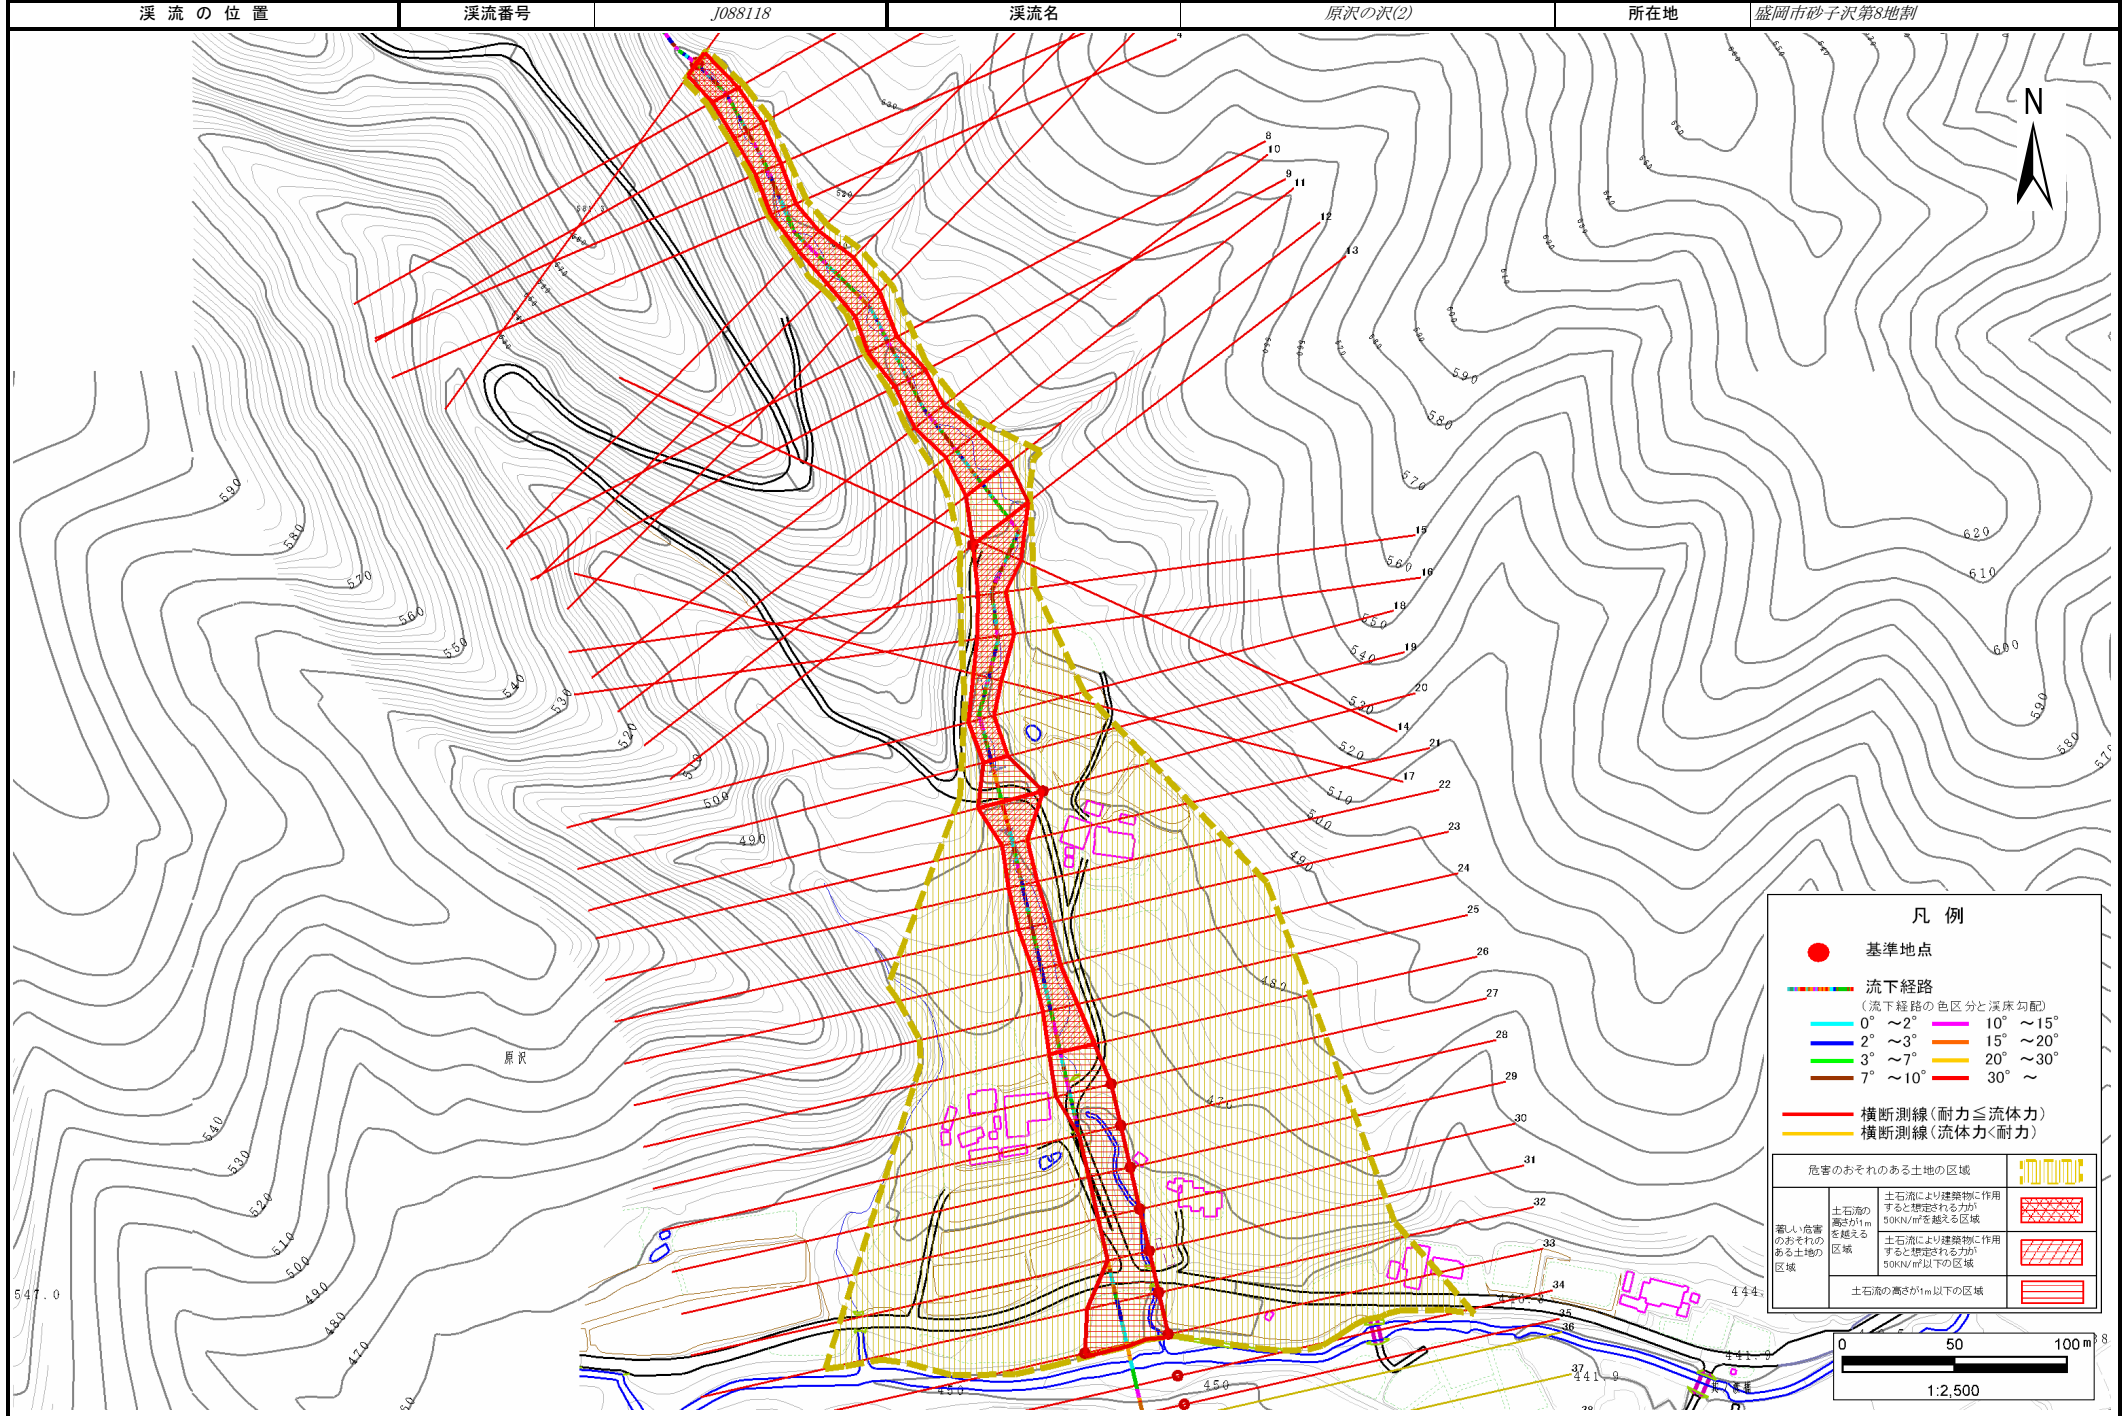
| 渓流の位置 | 渓流番号 | J088118 | 渓流名 | 原沢の沢(2) | 所在地 | 盛岡市砂子沢第8地割 |
|---|---|---|---|---|---|---|

N

凡 例

基準地点

流下経路
(流下経路の色区分と渓床勾配)
0° ～2°
2° ～3°
3° ～7°
7° ～10°
10° ～15°
15° ～20°
20° ～30°
30° ～

横断測線(耐力≦流体力)
横断測線(流体力<耐力)

危害のおそれのある土地の区域
著しい危害のおそれのある土地の区域
土石流の高さが1mを越える区域
土石流により建築物に作用すると想定される力が50KN/m²を越える区域
土石流により建築物に作用すると想定される力が50KN/m²以下の区域
土石流の高さが1m以下の区域

0 50 100m
1:2,500

原沢

590 580 570 560 550 540 530 520 510 500 490 480 470 450 620 610 600 590 580 570 560 540 530 520 510 500 490 480 470 450 547.0 444 441.9 441.9

8 10 9 11 12 13 15 16 18 19 20 14 21 17 22 23 24 25 26 27 28 29 30 31 32 33 34 35 36 37 38